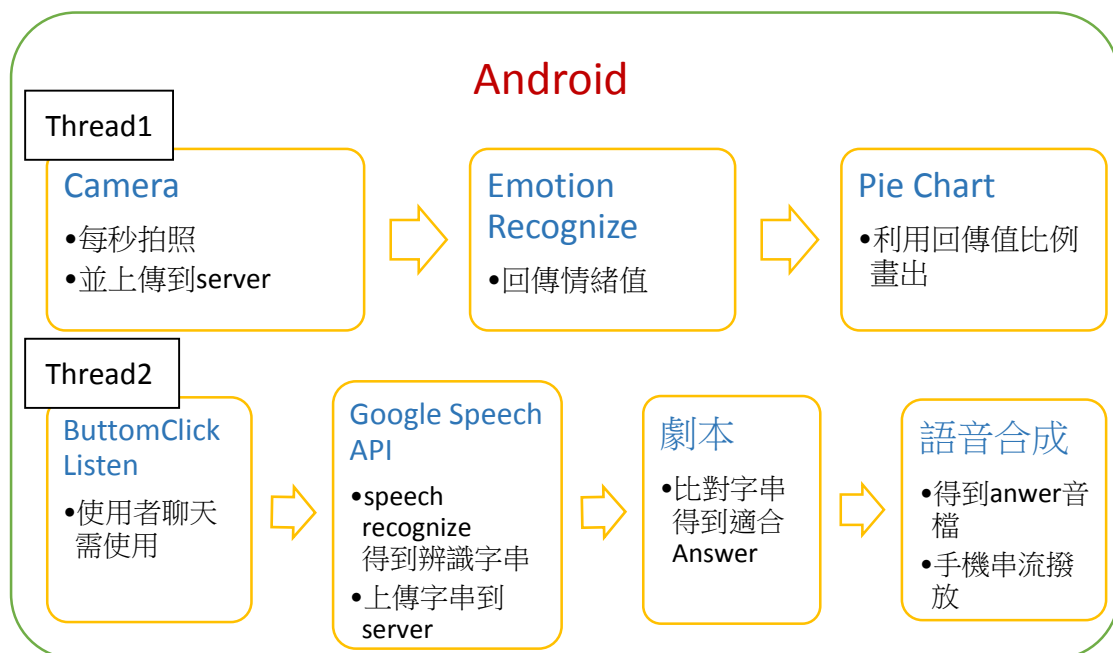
Android

Thread1

Camera
•每秒拍照
•並上傳到server

Emotion Recognize
•回傳情緒值

Pie Chart
•利用回傳值比例畫出

Thread2

ButtomClick Listen
•使用者聊天需使用

Google Speech API
•speech recognize 得到辨識字串
•上傳字串到server

劇本
•比對字串得到適合Answer

語音合成
•得到anwer音檔
•手機串流撥放